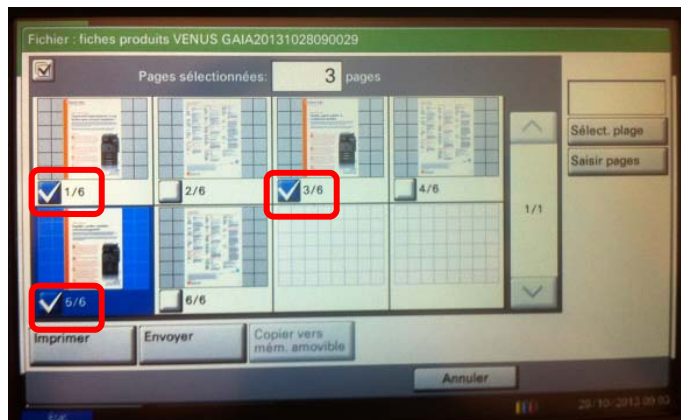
Fichier : fiches produits VENUS GAIA20131028090029

Pages sélectionnées: 3 pages

1/6

2/6

3/6

4/6

5/6

6/6

1/1

Sélect. plage

Saisir pages

Imprimer

Envoyer

Copier vers mém. amovible

Annuler

28/10/2013 09:03